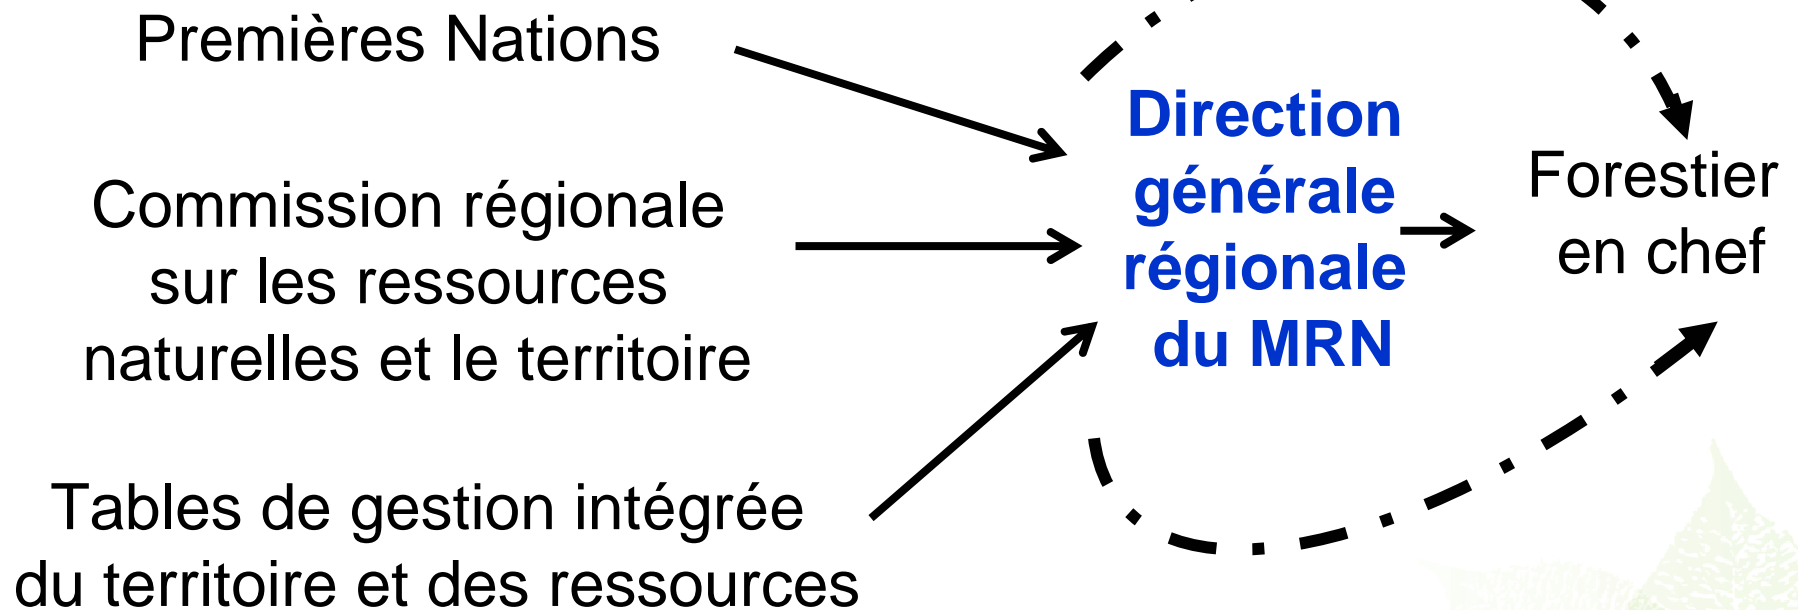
Premières Nations

Commission régionale sur les ressources naturelles et le territoire

Tables de gestion intégrée du territoire et des ressources

Direction générale régionale du MRN

Forestier en chef